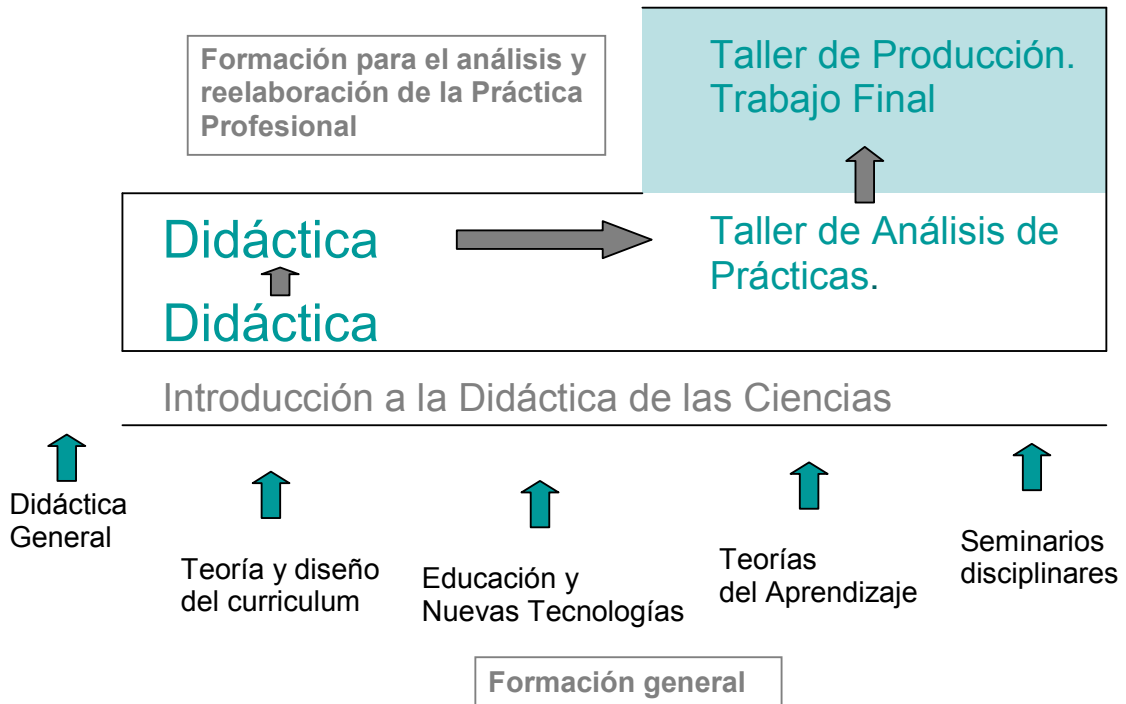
Formación para el análisis y reelaboración de la Práctica Profesional

Taller de Producción. Trabajo Final

Didáctica

Didáctica

Taller de Análisis de Prácticas.

Introducción a la Didáctica de las Ciencias

Didáctica General

Teoría y diseño del curriculum

Educación y Nuevas Tecnologías

Teorías del Aprendizaje

Seminarios disciplinares

Formación general